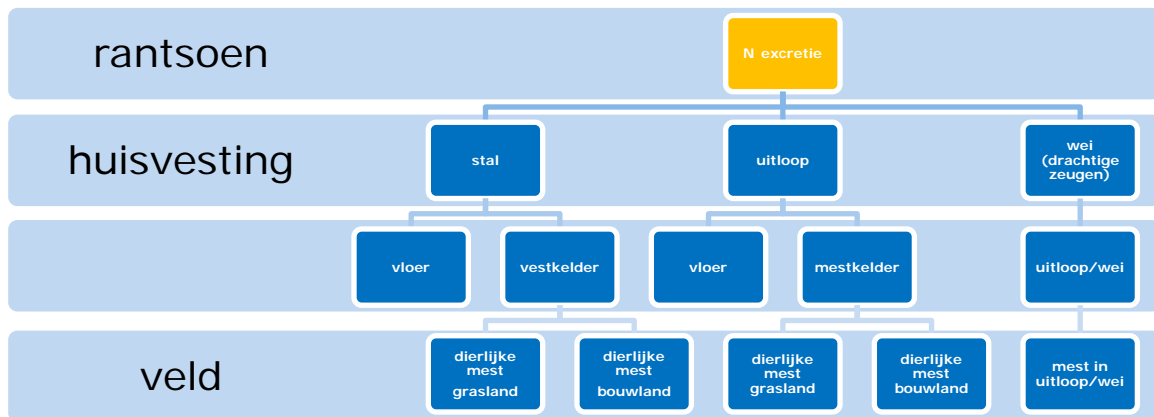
rantsoen

N excretie

huisvesting

stal

uitloop

wei (drachtige zeugen)

vloer

vestkelder

vloer

mestkelder

uitloop/wei

veld

dierlijke mest grasland

dierlijke mest bouwland

dierlijke mest grasland

dierlijke mest bouwland

mest in uitloop/wei